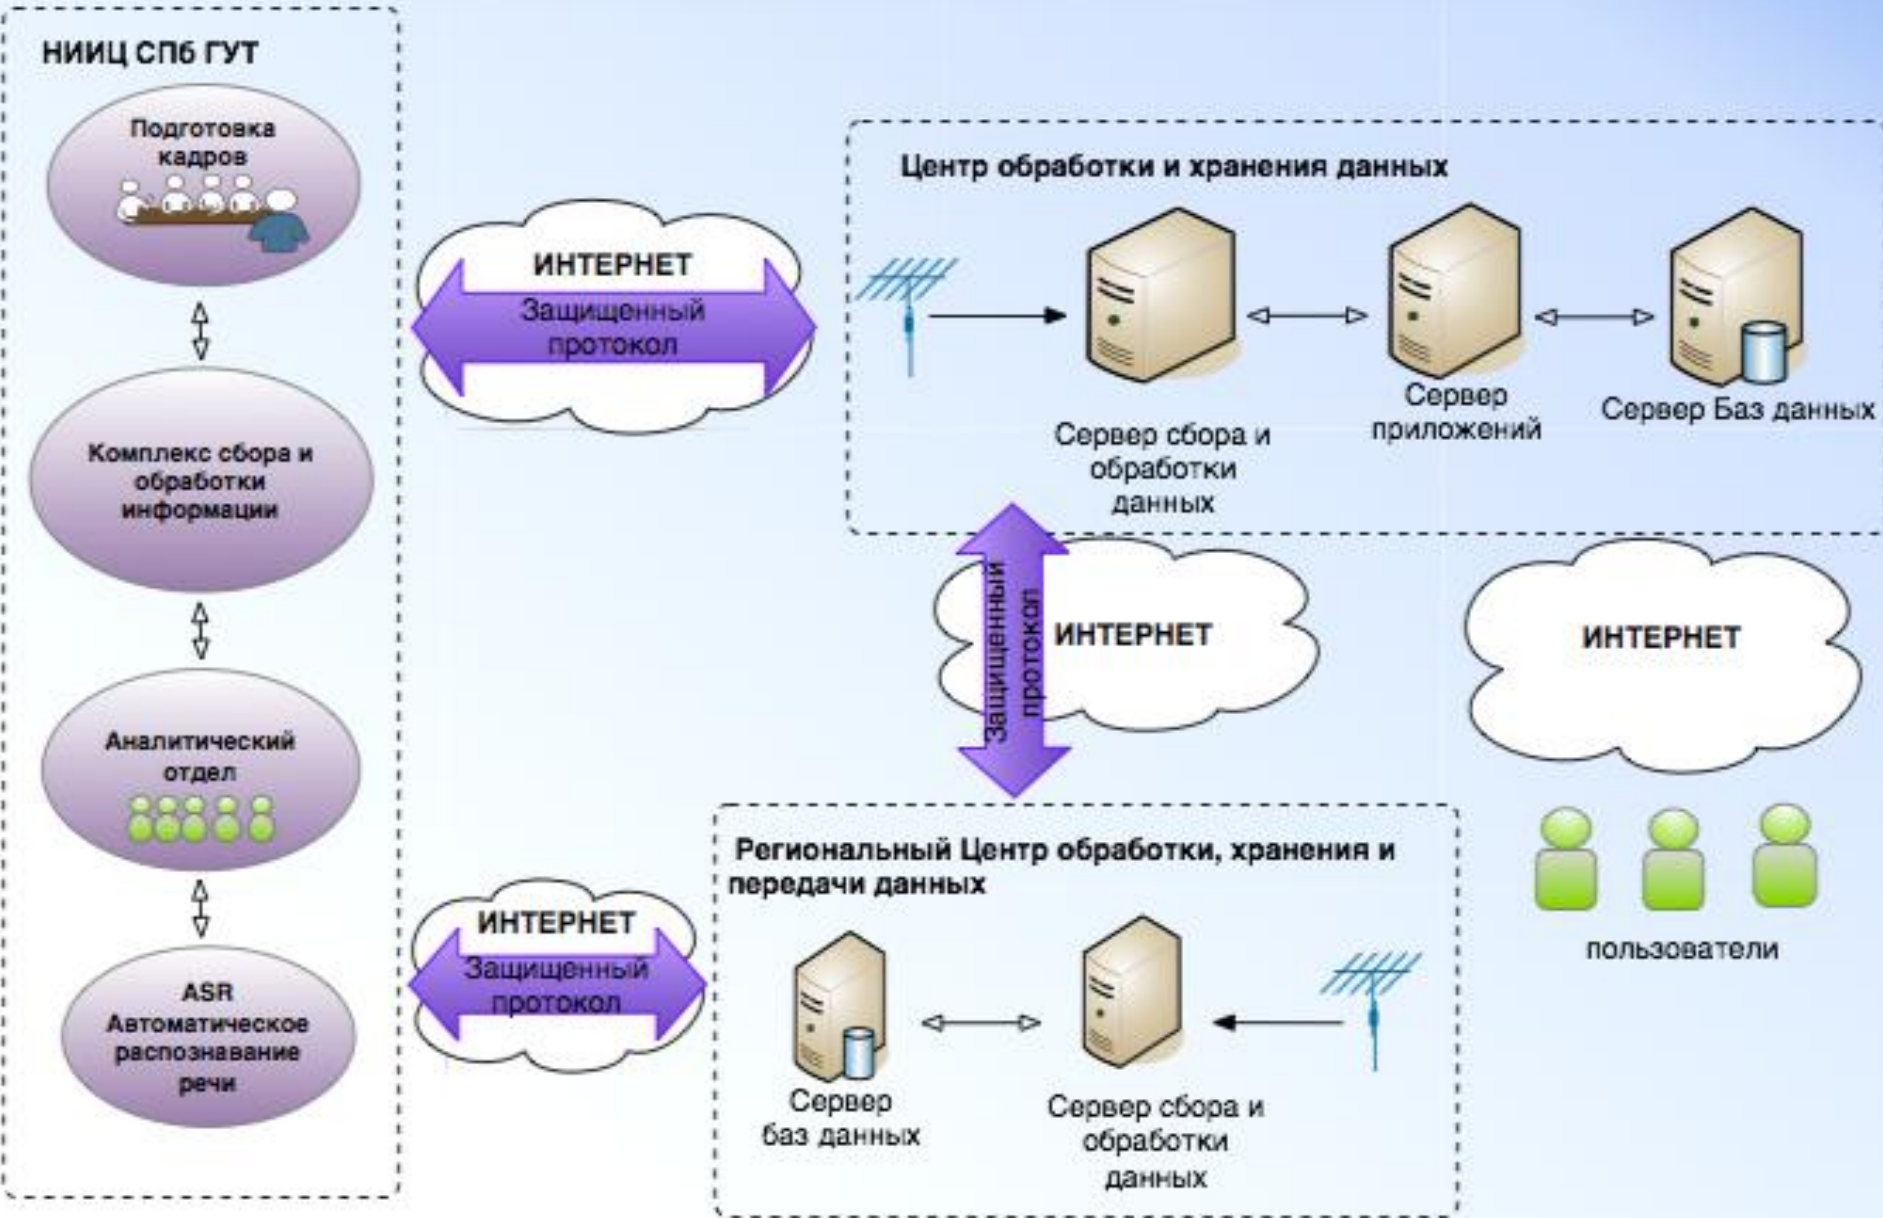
НИИЦ СПб ГУТ

Подготовка кадров

Комплекс сбора и обработки информации

Аналитический отдел

ASR Автоматическое распознавание речи

ИНТЕРНЕТ
Защищенный протокол

Центр обработки и хранения данных

Сервер сбора и обработки данных

Сервер приложений

Сервер Баз данных

Защищенный протокол
ИНТЕРНЕТ

ИНТЕРНЕТ

пользователи

ИНТЕРНЕТ
Защищенный протокол

Региональный Центр обработки, хранения и передачи данных

Сервер баз данных

Сервер сбора и обработки данных